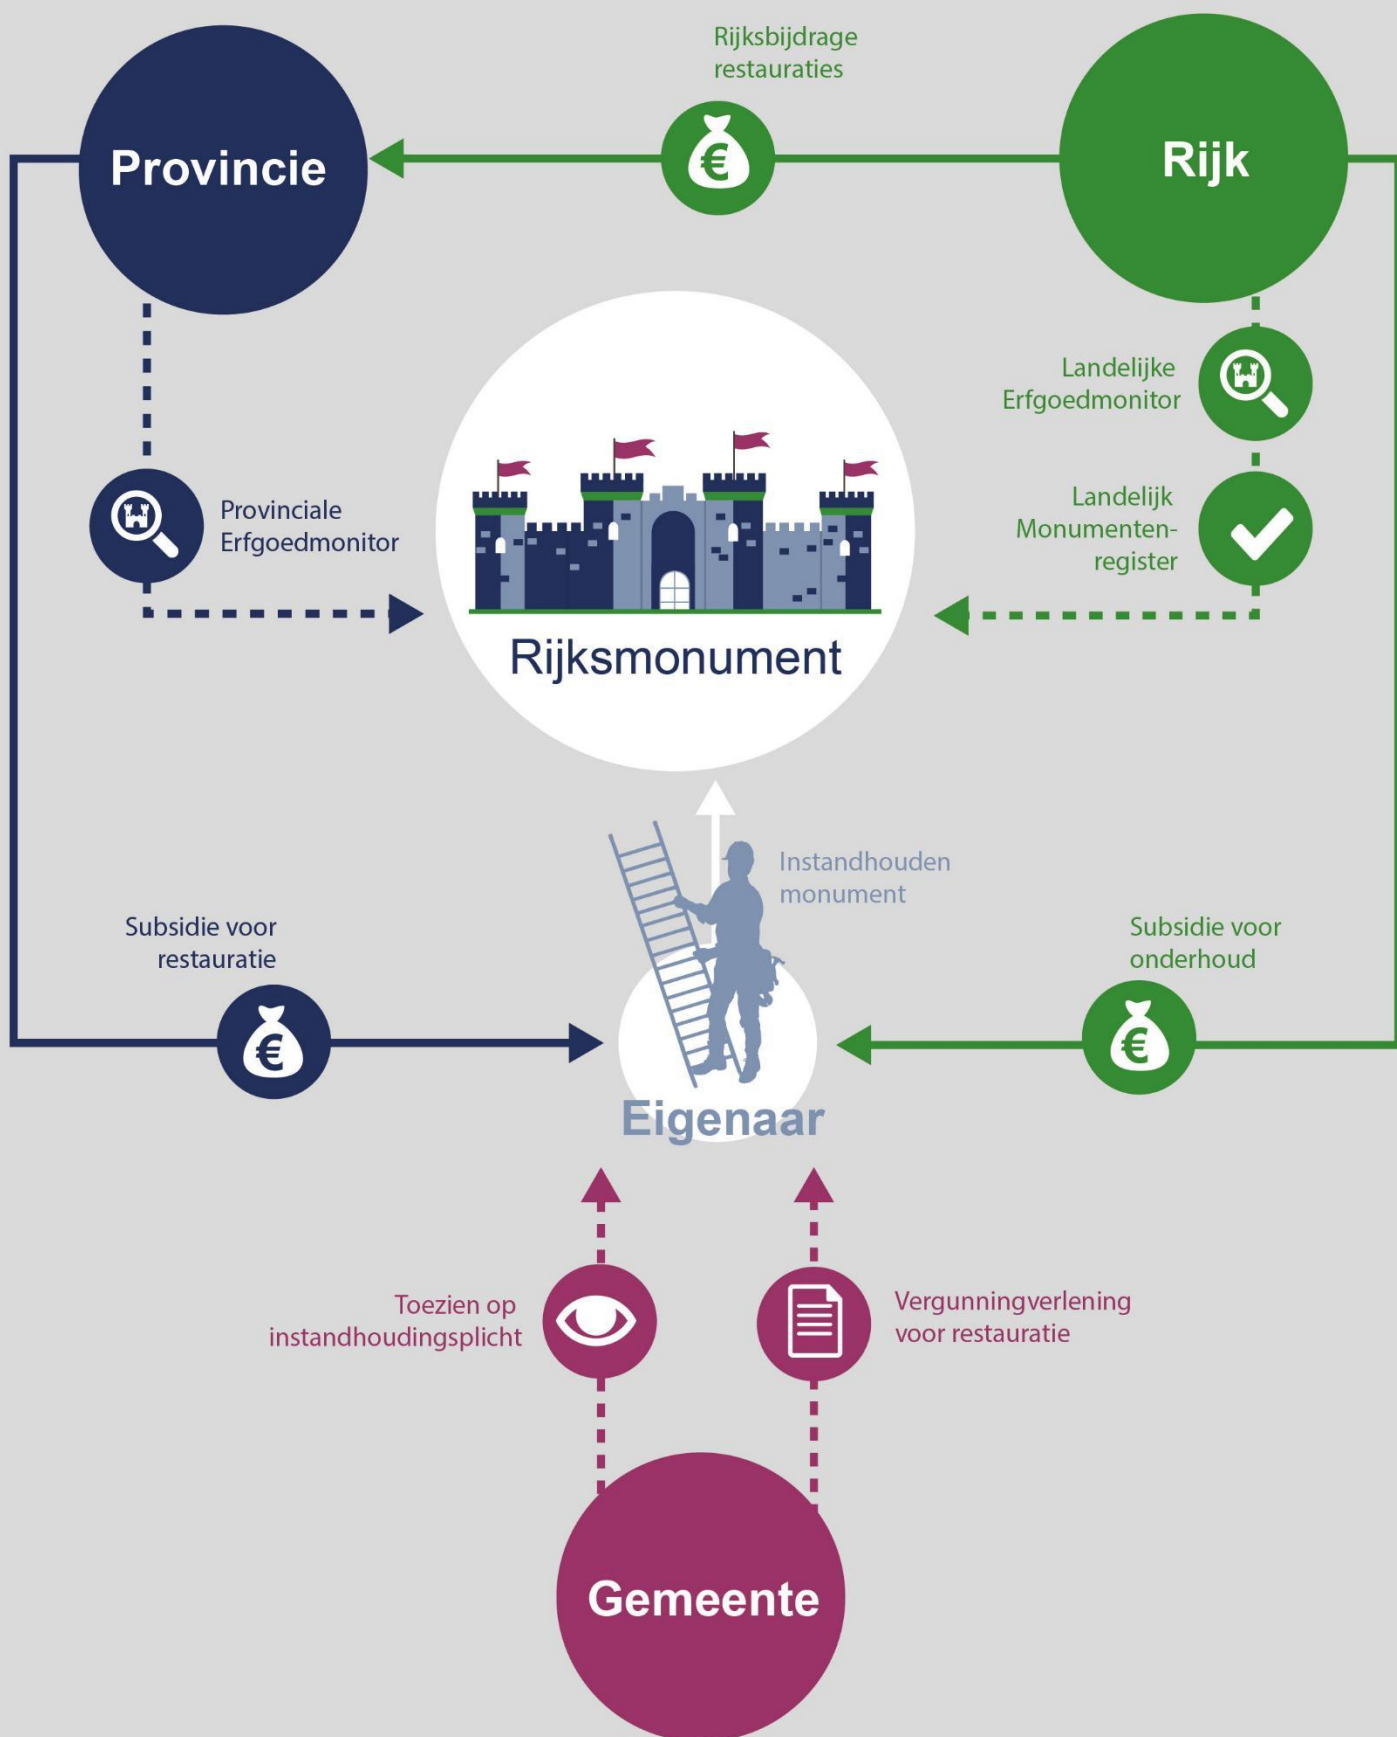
Rijksbijdrage restauraties

Provincie

Rijk

Landelijke Erfgoedmonitor

Provinciale Erfgoedmonitor

Landelijk Monumentenregister

Rijksmonument

Instandhouden monument

Subsidie voor restauratie

Subsidie voor onderhoud

Eigenaar

Toezien op instandhoudingsplicht

Vergunningverlening voor restauratie

Gemeente